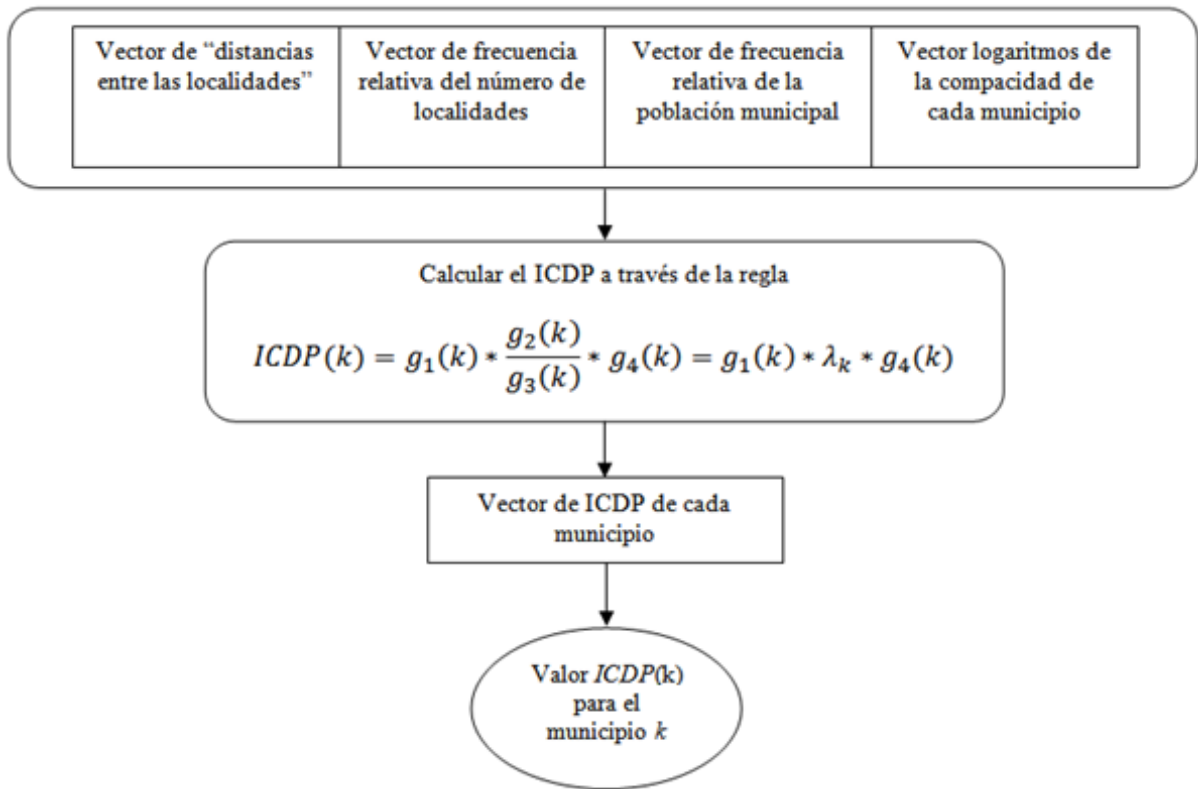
| Vector de "distancias entre las localidades" | Vector de frecuencia relativa del número de localidades | Vector de frecuencia relativa de la población municipal | Vector logaritmos de la compacidad de cada municipio |
|---|---|---|---|

Calcular el ICDP a través de la regla

$ICDP(k) = g_1(k) * \frac{g_2(k)}{g_3(k)} * g_4(k) = g_1(k) * \lambda_k * g_4(k)$

Vector de ICDP de cada municipio

Valor $ICDP$(k) para el municipio $k$